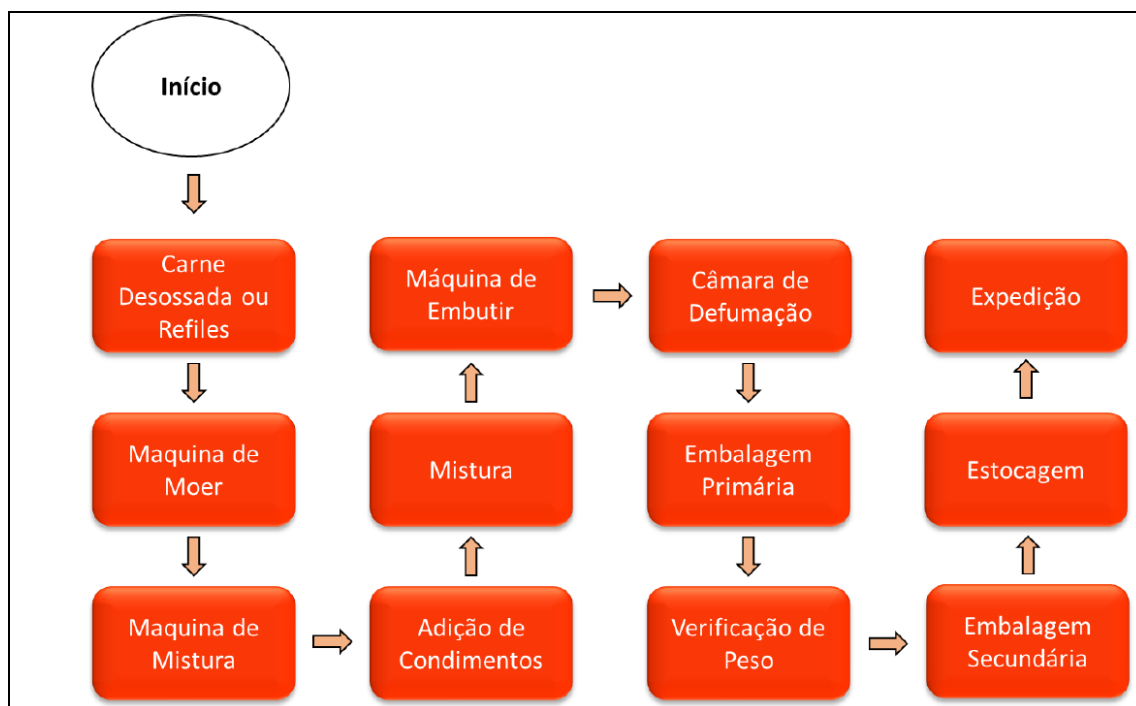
Início

Carne Desossada ou Refiles

Maquina de Moer

Maquina de Mistura

Adição de Condimentos

Mistura

Máquina de Embutir

Câmara de Defumação

Embalagem Primária

Verificação de Peso

Embalagem Secundária

Estocagem

Expedição